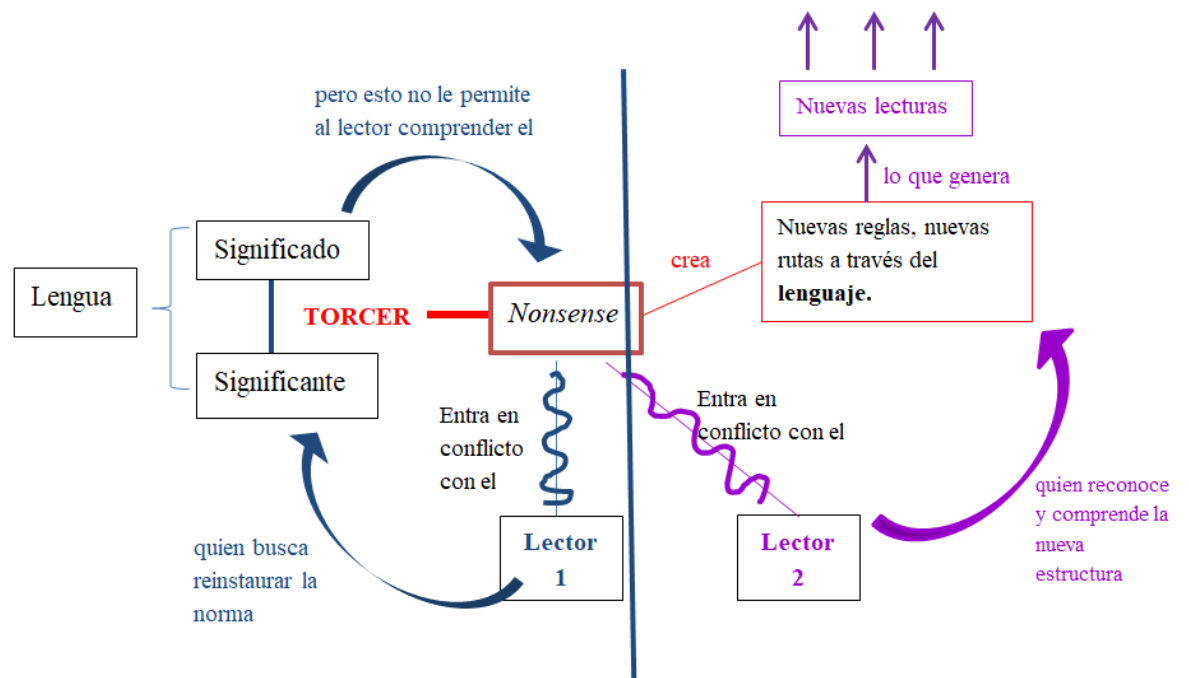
pero esto no le permite al lector comprender el

Nuevas lecturas

lo que genera

Lengua

Significado

Significante

TORCER

Nonsense

crea

Nuevas reglas, nuevas rutas a través del **lenguaje.**

Entra en conflicto con el

Entra en conflicto con el

Lector 1

Lector 2

quien busca reinstaurar la norma

quien reconoce y comprende la nueva estructura